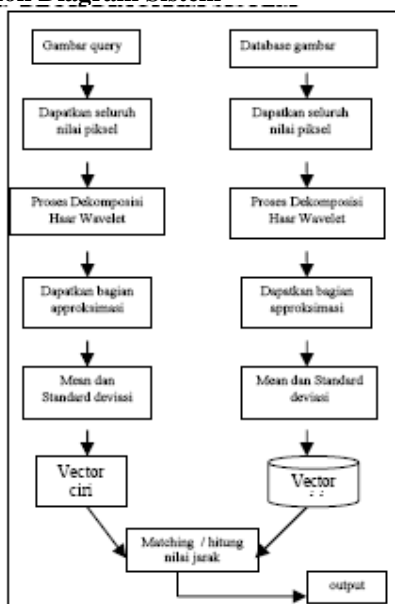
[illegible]

Gambar query

Dapatkan seluruh nilai piksel

Proses Dekomposisi Haar Wavelet

Dapatkan bagian approksimasi

Mean dan Standard devisasi

Vector ciri

Database gambar

Dapatkan seluruh nilai piksel

Proses Dekomposisi Haar Wavelet

Dapatkan bagian approksimasi

Mean dan Standard devisasi

Vector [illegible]

Matching / hitung nilai jarak

output